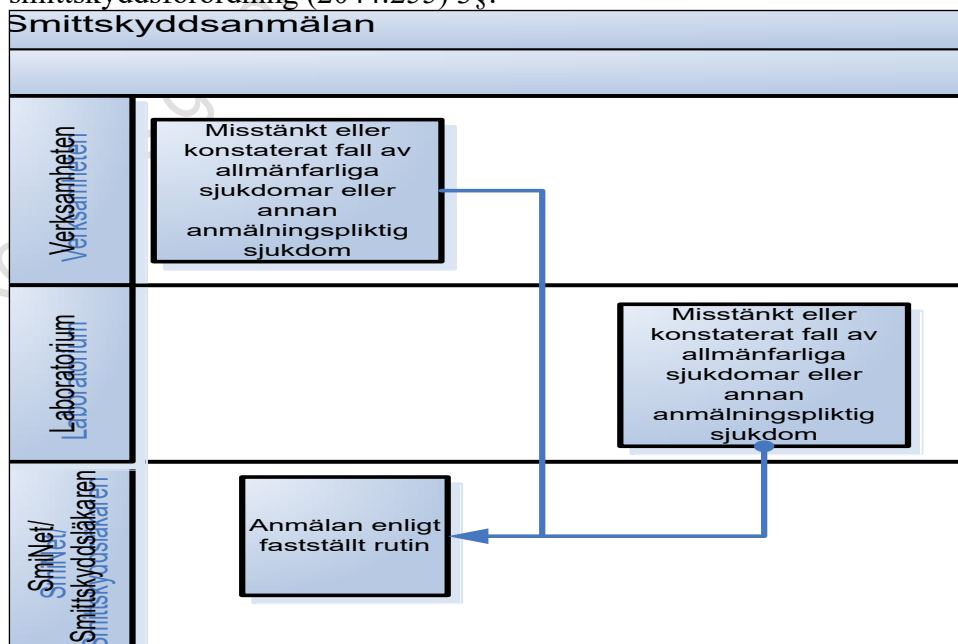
smittskyddsförordning (2014:255) 3 §.

Smittskyddsanmälan

Verksamheten

Misstänkt eller konstaterat fall av allmänfarliga sjukdomar eller annan anmälningspliktig sjukdom

Laboratorium

Misstänkt eller konstaterat fall av allmänfarliga sjukdomar eller annan anmälningspliktig sjukdom

SmiNet/ Smittskyddsläkaren

Anmälan enligt fastställt rutin